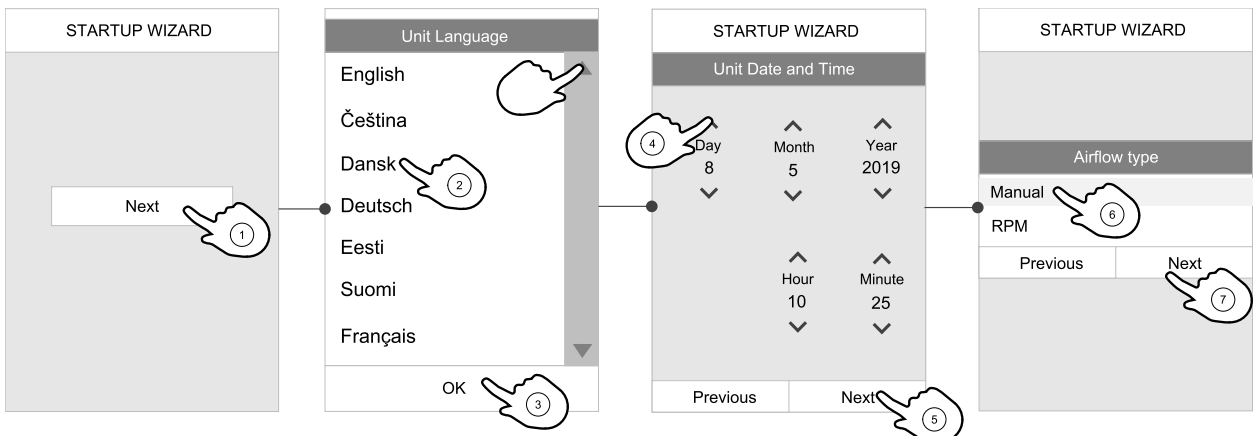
STARTUP WIZARD

Next

1

Unit Language

English

Čeština

Dansk

2

Deutsch

Eesti

Suomi

Français

OK

3

STARTUP WIZARD

Unit Date and Time

4

Day
8

Month
5

Year
2019

Hour
10

Minute
25

Previous

Next

5

STARTUP WIZARD

Airflow type

Manual

6

RPM

Previous

Next

7